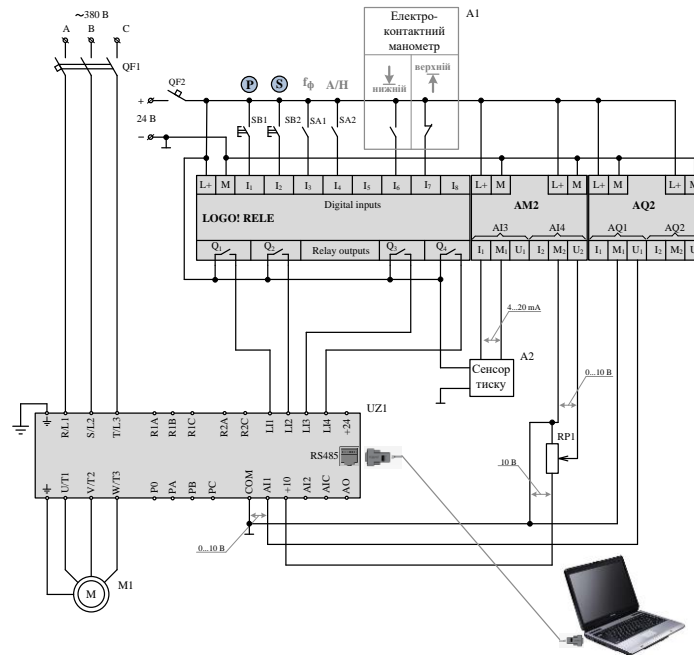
~380 В
A B C
QF1
QF2
+
24 В
−
P S $f_\Phi$ A/H
SB1 SB2 SA1 SA2
Електро-контактний манометр
нижній
верхній
A1
L+ M $I_1$ $I_2$ $I_3$ $I_4$ $I_5$ $I_6$ $I_7$ $I_8$
Digital inputs
LOGO! RELE
$Q_1$ $Q_2$ Relay outputs $Q_3$ $Q_4$
L+ M L+ M
AM2
AI3 AI4
$I_1$ $M_1$ $U_1$ $I_2$ $M_2$ $U_2$
L+ M L+ M
AQ2
AQ1 AQ2
$I_1$ $M_1$ $U_1$ $I_2$ $M_2$ $U_2$
4...20 mA
A2
Сенсор тиску
0...10 В
RP1
10 В
UZ1
R/L1 S/L2 T/L3 R1A R1B R1C R2A R2C LI1 LI2 LI3 LI4 +24
RS485
U/T1 V/T2 W/T3 P0 PA PB PC COM AI1 +10 AI2 AIC AO
0...10 В
M
M1